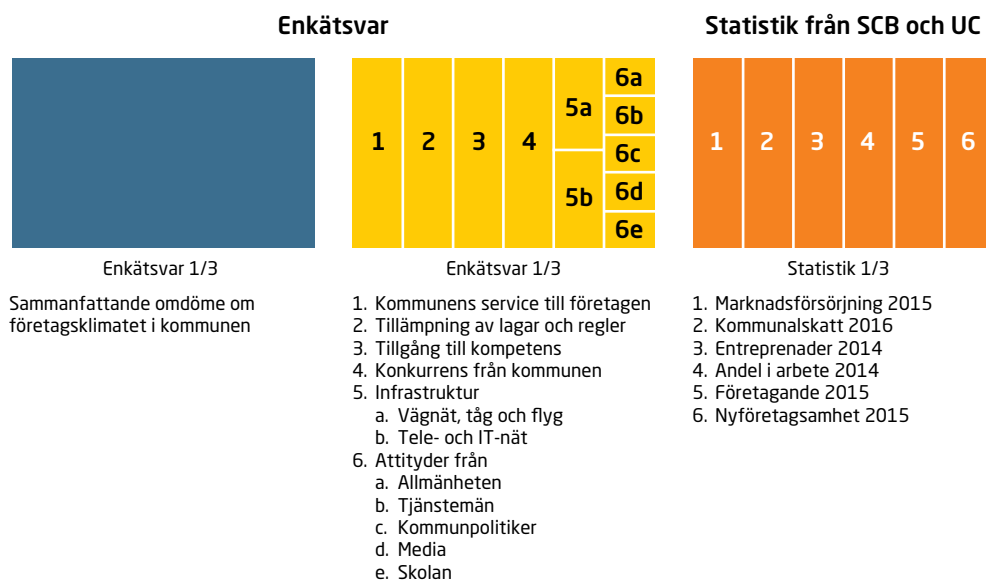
Enkätsvar

Statistik från SCB och UC

1 2 3 4 5a 5b 6a 6b 6c 6d 6e

1 2 3 4 5 6

Enkätsvar 1/3

Sammanfattande omdöme om företagsklimatet i kommunen

Enkätsvar 1/3

1. Kommunens service till företagen
2. Tillämpning av lagar och regler
3. Tillgång till kompetens
4. Konkurrens från kommunen
5. Infrastruktur
a. Vägnät, tåg och flyg
b. Tele- och IT-nät
6. Attityder från
a. Allmänheten
b. Tjänstemän
c. Kommunpolitiker
d. Media
e. Skolan

Statistik 1/3

1. Marknadsförsörjning 2015
2. Kommunalskatt 2016
3. Entreprenader 2014
4. Andel i arbete 2014
5. Företagande 2015
6. Nyföretagsamhet 2015